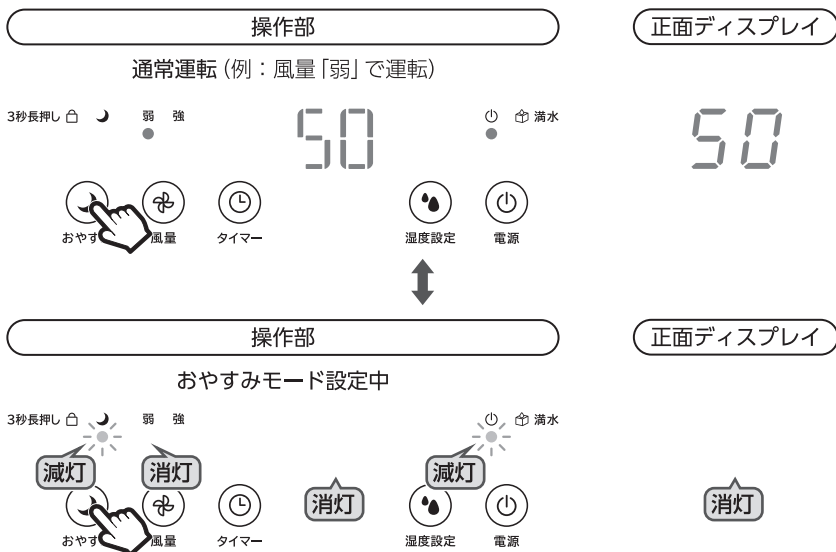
操作部

正面ディスプレイ

通常運転（例：風量「弱」で運転）

3秒長押し 弱 強 満水

50

50

おやす 風量 タイマー 湿度設定 電源

操作部

正面ディスプレイ

おやすみモード設定中

3秒長押し 弱 強 満水

減灯 消灯 減灯

消灯

消灯

おやす 風量 タイマー 湿度設定 電源